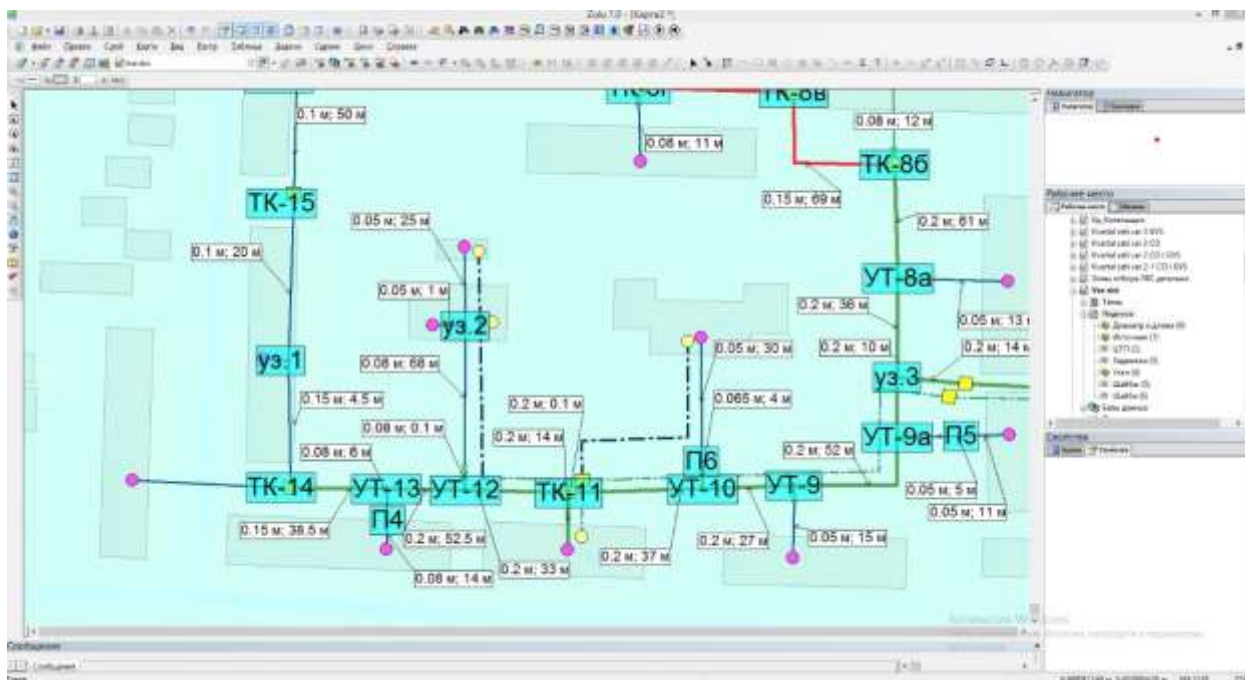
Zulu 7.0 - [Карта2 *]

Файл Правка Слой Карта Вид Карта Таблица Данные Сервис Окно Справка

ТК-8г
ТК-8в
0.1 м; 50 м
0.08 м; 11 м
0.08 м; 12 м
ТК-8б
0.15 м; 69 м
ТК-15
0.05 м; 25 м
0.2 м; 61 м
0.1 м; 20 м
УТ-8а
0.05 м; 1 м
0.2 м; 36 м
0.05 м; 13 м
уз.2
0.2 м; 10 м
0.2 м; 14 м
уз.1
0.08 м; 68 м
0.05 м; 30 м
уз.3
0.15 м; 4.5 м
0.2 м; 0.1 м
0.065 м; 4 м
0.08 м; 0.1 м
0.2 м; 14 м
УТ-9а
П5
0.08 м; 6 м
П6
0.2 м; 52 м
ТК-14
УТ-13
УТ-12
ТК-11
УТ-10
УТ-9
0.05 м; 5 м
П4
0.05 м; 11 м
0.15 м; 38.5 м
0.2 м; 52.5 м
0.05 м; 15 м
0.2 м; 37 м
0.2 м; 27 м
0.08 м; 14 м
0.2 м; 33 м

Навигатор
Рабочее место
Свойства
Сообщения